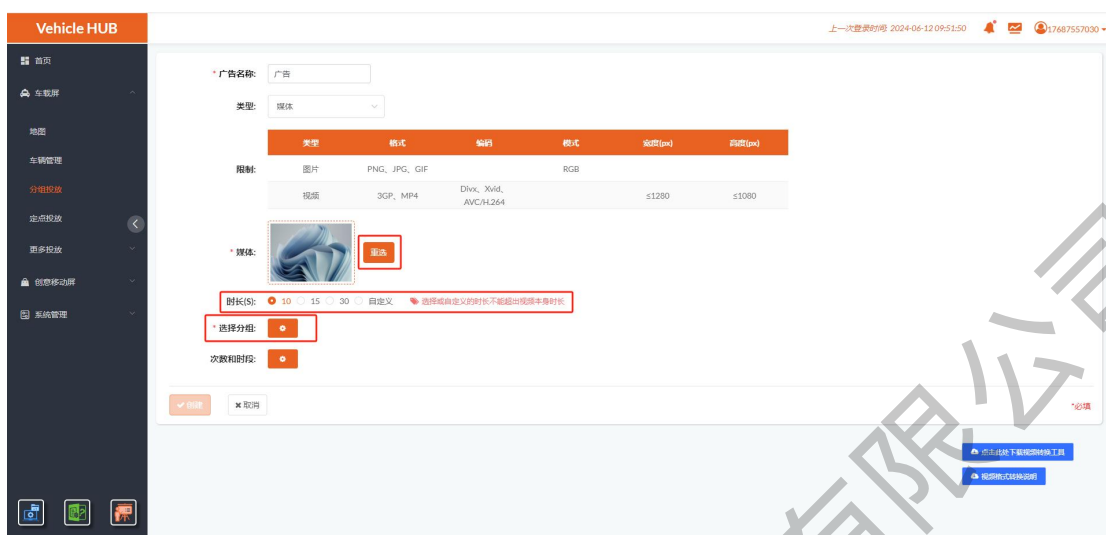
Vehicle HUB

上一次登录时间: 2024-06-12 09:51:50

17687557030

首页

车载屏

地图

车辆管理

分组投放

定点投放

更多投放

创意移动屏

系统管理

* 广告名称: 广告

类型: 媒体

限制:

| 类型 | 格式 | 编码 | 模式 | 宽度(px) | 高度(px) |
|---|---|---|---|---|---|
| 图片 | PNG、JPG、GIF | | RGB | | |
| 视频 | 3GP、MP4 | Divx、Xvid、AVC/H.264 | | ≤1280 | ≤1080 |

* 媒体: 重选

时长(S): 10 15 30 自定义 选择或自定义的时长不能超出视频本身时长

* 选择分组:

次数和时段:

创建 取消

*必填

点击此处下载视频转换工具

视频格式转换说明

有限公司